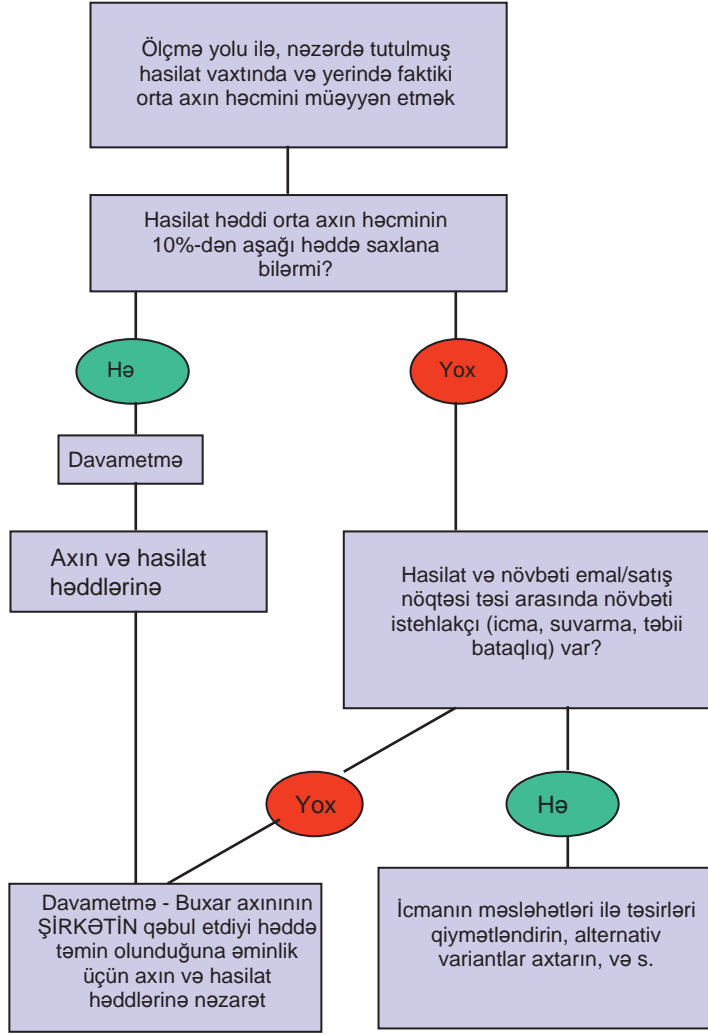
Ölçmə yolu ilə, nəzərdə tutulmuş hasilat vaxtında və yerində faktiki orta axın həcmini müəyyən etmək

Hasilat həddi orta axın həcminin 10%-dən aşağı həddə saxlana bilərmi?

Hə

Yox

Davametmə

Axın və hasilat həddlərinə

Hasilat və növbəti emal/satış nöqtəsi təsi arasında növbəti istehlakçı (icma, suvarma, təbii bataqlıq) var?

Yox

Hə

Davametmə - Buxar axınının ŞİRKƏTİN qəbul etdiyi həddə təmin olunduğuna əminlik üçün axın və hasilat həddlərinə nəzarət

İcmanın məsləhətləri ilə təsirləri qiymətləndirin, alternativ variantlar axtarın, və s.